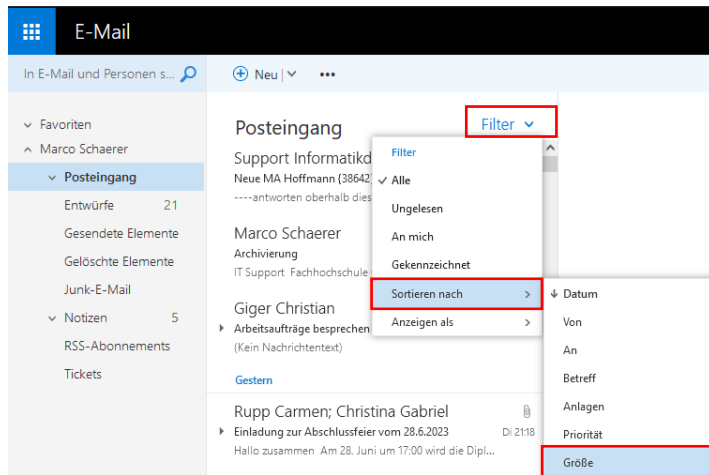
E-Mail

In E-Mail und Personen s...

Neu | ∨ •••

∨ Favoriten
∧ Marco Schaerer
∨ Posteingang
Entwürfe 21
Gesendete Elemente
Gelöschte Elemente
Junk-E-Mail
∨ Notizen 5
RSS-Abonnements
Tickets

Posteingang

Filter ∨

Support Informatikd
Neue MA Hoffmann (38642
----antworten oberhalb dies

Marco Schaerer
Archivierung
IT Support Fachhochschule

Giger Christian
Arbeitsaufträge besprechen
(Kein Nachrichtentext)

Gestern

Rupp Carmen; Christina Gabriel
Einladung zur Abschlussfeier vom 28.6.2023 Di 21:18
Hallo zusammen Am 28. Juni um 17:00 wird die Dipl...

Filter
✓ Alle
Ungelesen
An mich
Gekennzeichnet
Sortieren nach >
Anzeigen als >

↓ Datum
Von
An
Betreff
Anlagen
Priorität
Größe